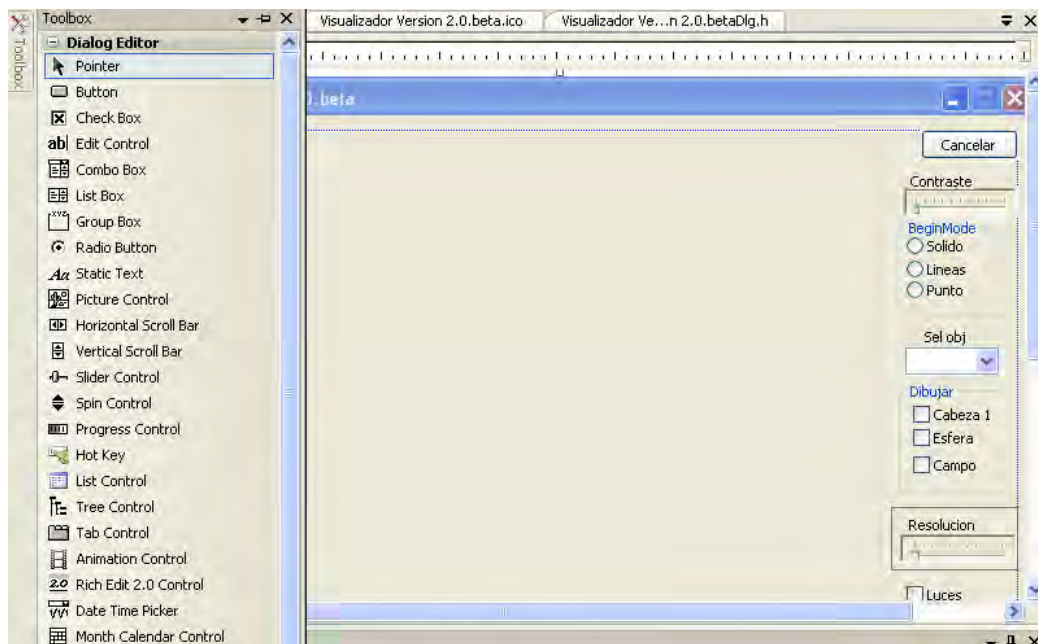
Toolbox

Toolbox

Dialog Editor

Pointer

Button

Check Box

Edit Control

Combo Box

List Box

Group Box

Radio Button

Static Text

Picture Control

Horizontal Scroll Bar

Vertical Scroll Bar

Slider Control

Spin Control

Progress Control

Hot Key

List Control

Tree Control

Tab Control

Animation Control

Rich Edit 2.0 Control

Date Time Picker

Month Calendar Control

Visualizador Version 2.0.beta.ico

Visualizador Ve…n 2.0.betaDlg.h

).beta

Cancelar

Contraste

BeginMode

Solido

Lineas

Punto

Sel obj

Dibujar

Cabeza 1

Esfera

Campo

Resolucion

Luces